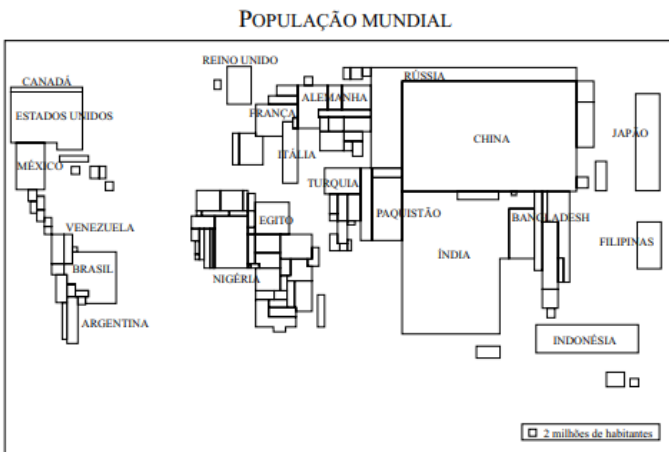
POPULAÇÃO MUNDIAL

CANADÁ
ESTADOS UNIDOS
MÉXICO
VENEZUELA
BRASIL
ARGENTINA
REINO UNIDO
FRANÇA
ALEMANHA
ITÁLIA
RÚSSIA
TURQUIA
EGITO
NIGÉRIA
PAQUISTÃO
CHINA
JAPÃO
ÍNDIA
BANGLADESH
FILIPINAS
INDONÉSIA

2 milhões de habitantes